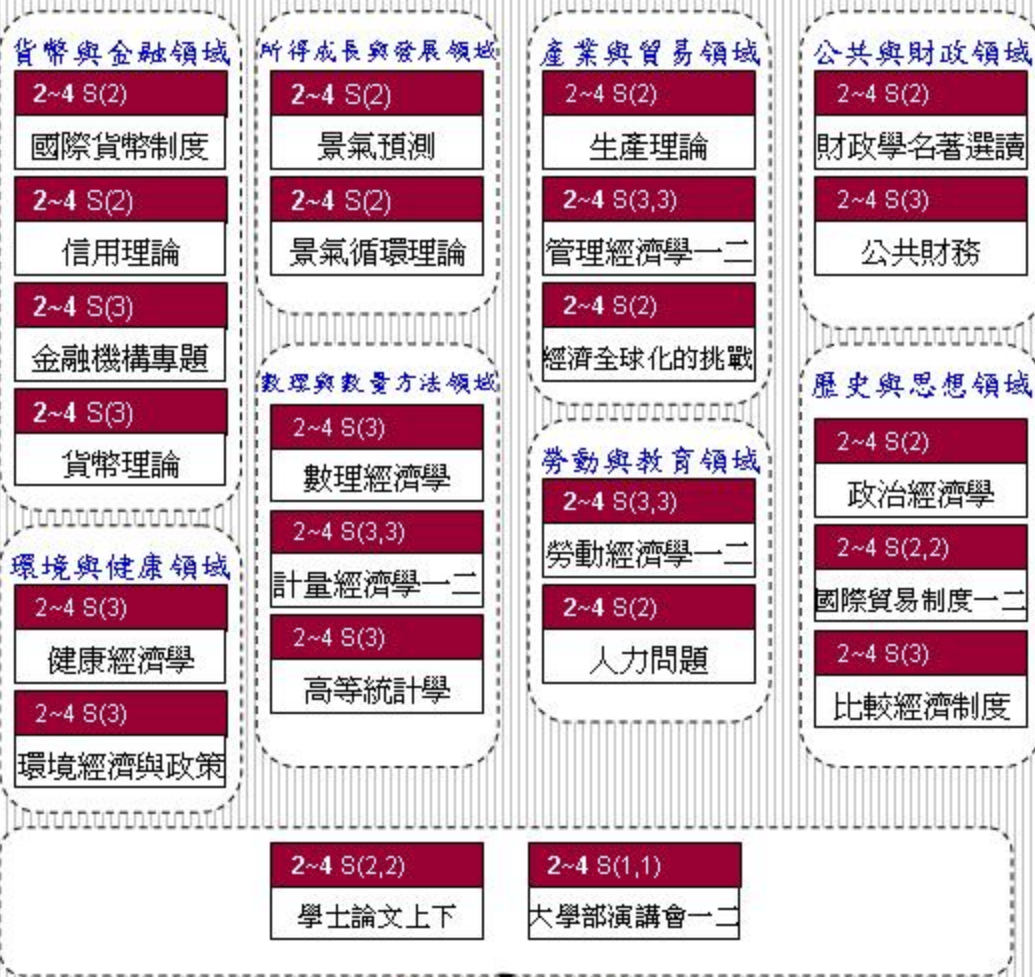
貨幣與金融領域
2~4 S(2)
國際貨幣制度
2~4 S(2)
信用理論
2~4 S(3)
金融機構專題
2~4 S(3)
貨幣理論

環境與健康領域
2~4 S(3)
健康經濟學
2~4 S(3)
環境經濟與政策

所得成長與發展領域
2~4 S(2)
景氣預測
2~4 S(2)
景氣循環理論

數理與數量方法領域
2~4 S(3)
數理經濟學
2~4 S(3,3)
計量經濟學一二
2~4 S(3)
高等統計學

產業與貿易領域
2~4 S(2)
生產理論
2~4 S(3,3)
管理經濟學一二
2~4 S(2)
經濟全球化的挑戰

勞動與教育領域
2~4 S(3,3)
勞動經濟學一二
2~4 S(2)
人力問題

公共與財政領域
2~4 S(2)
財政學名著選讀
2~4 S(3)
公共財務

歷史與思想領域
2~4 S(2)
政治經濟學
2~4 S(2,2)
國際貿易制度一二
2~4 S(3)
比較經濟制度

2~4 S(2,2)
學士論文上下
2~4 S(1,1)
大學部演講會一二